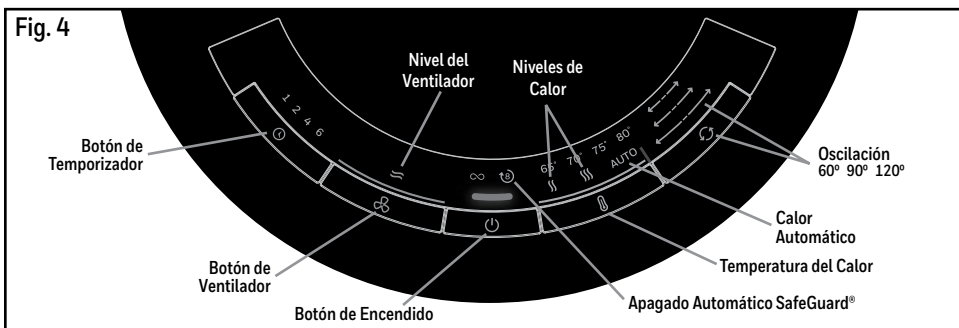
Fig. 4

Nivel del Ventilador

Niveles de Calor

Botón de Temporizador

1 2 4 6

65° 70° 75° 80°

AUTO

Oscilación 60º 90º 120º

Calor Automático

Temperatura del Calor

Botón de Ventilador

Botón de Encendido

Apagado Automático SafeGuard®